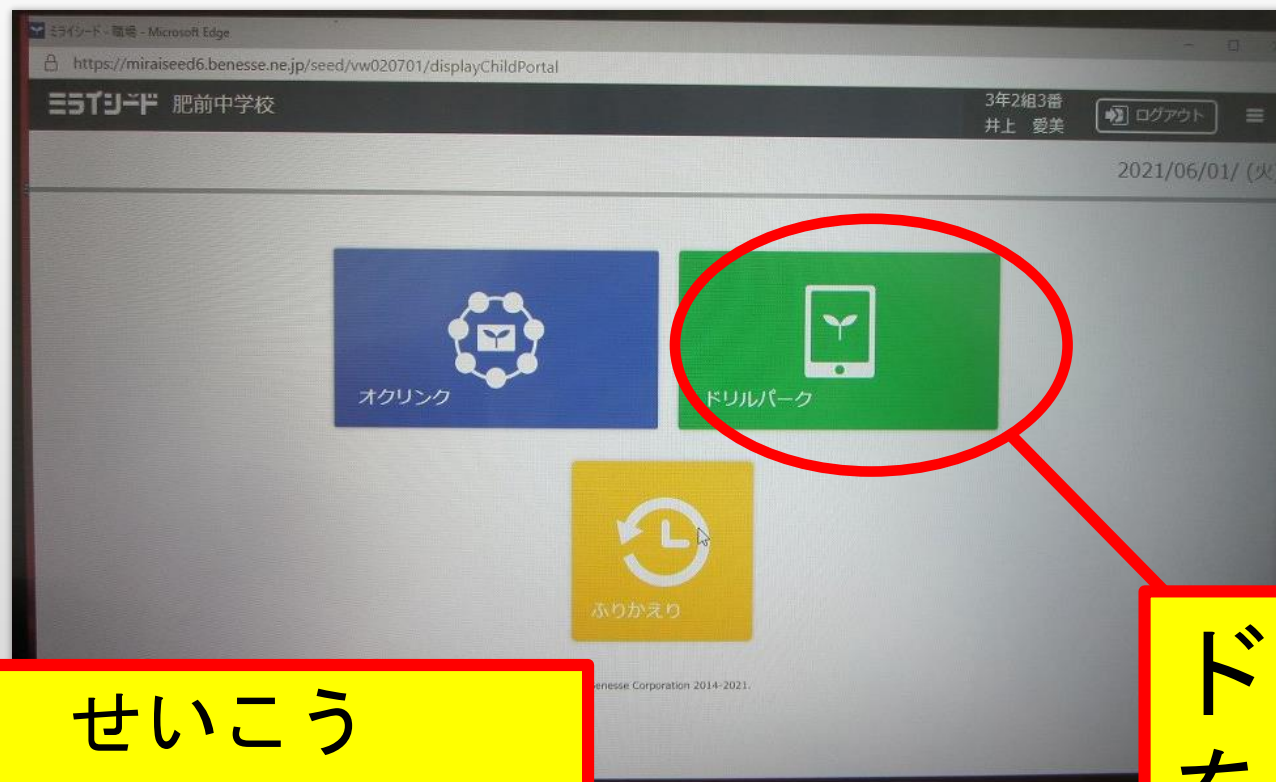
ミライシード - 職場 - Microsoft Edge
https://miraiseed6.benesse.ne.jp/seed/vw020701/displayChildPortal
ミライシード 肥前中学校
3年2組3番
井上 愛美
ログアウト
2021/06/01/ (火

オクリンク
ドリルパーク
ふりかえり

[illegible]enesse Corporation 2014-2021.

せいこう

ド
を